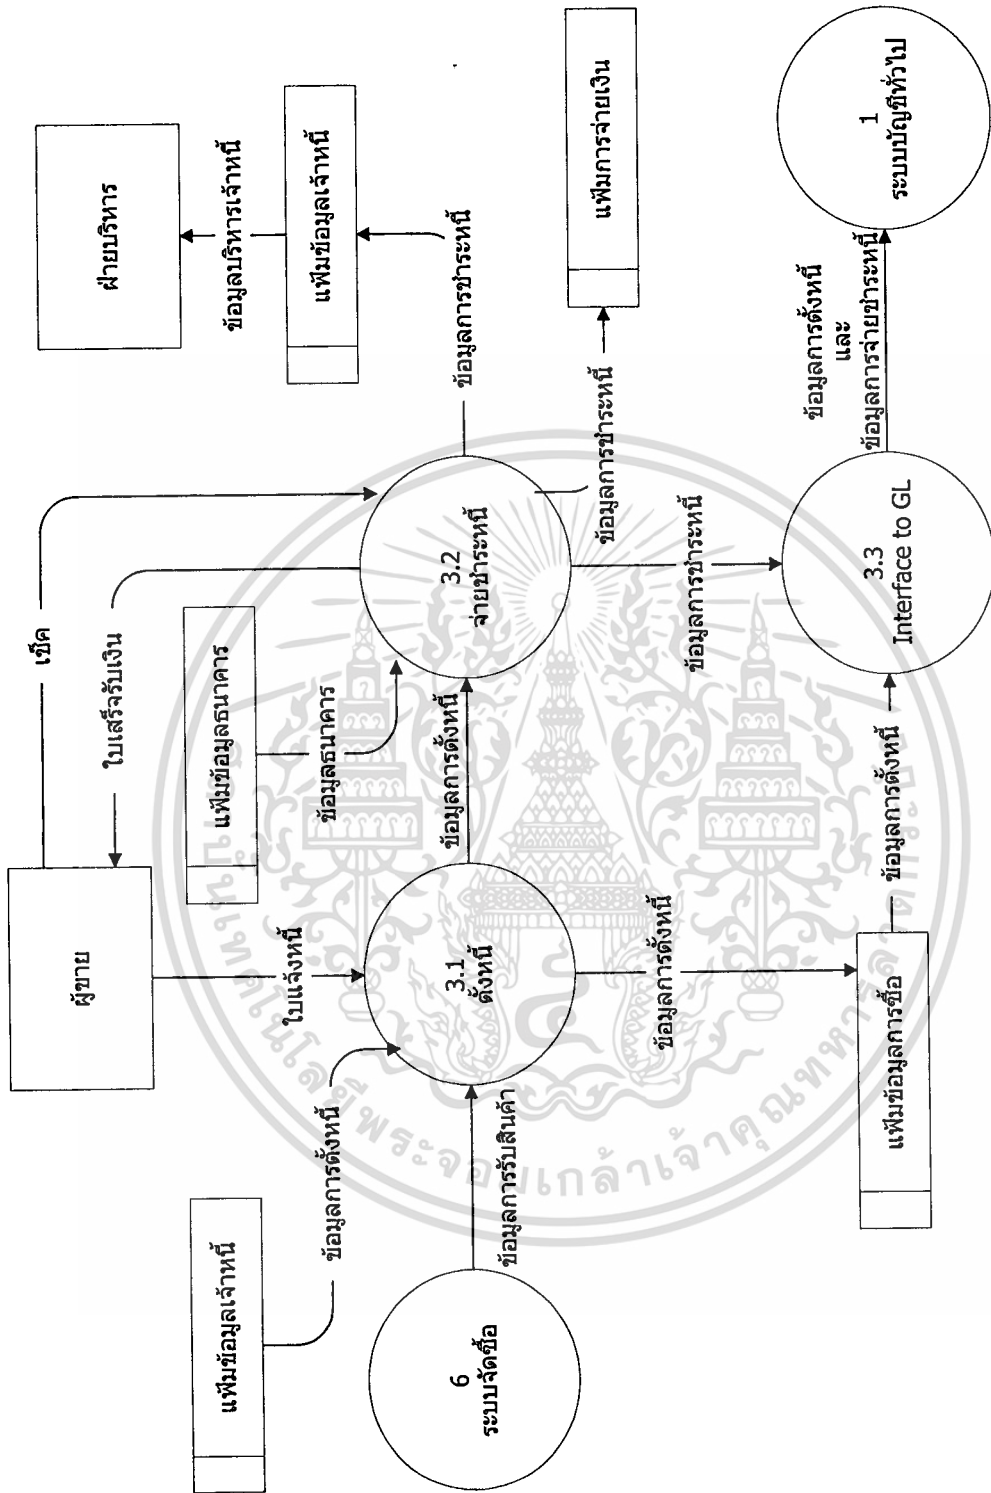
ฝ่ายบริหาร

ข้อมูลบริหารเจ้าหนี้

แฟ้มข้อมูลเจ้าหนี้

ข้อมูลการชำระหนี้

แฟ้มการจ่ายเงิน

ข้อมูลการชำระหนี้

1
ระบบบัญชีทั่วไป

ข้อมูลการตั้งหนี้
และ
ข้อมูลการจ่ายชำระหนี้

เช็ค

ใบเสร็จรับเงิน

3.2
จ่ายชำระหนี้

ข้อมูลการชำระหนี้

3.3
Interface to GL

แฟ้มข้อมูลธนาคาร

ข้อมูลธนาคาร

ข้อมูลการตั้งหนี้

ผู้ขาย

ใบแจ้งหนี้

3.1
ตั้งหนี้

ข้อมูลการตั้งหนี้

ข้อมูลการตั้งหนี้

แฟ้มข้อมูลการซื้อ

ข้อมูลการตั้งหนี้

ข้อมูลการรับสินค้า

แฟ้มข้อมูลเจ้าหนี้

6
ระบบจัดซื้อ